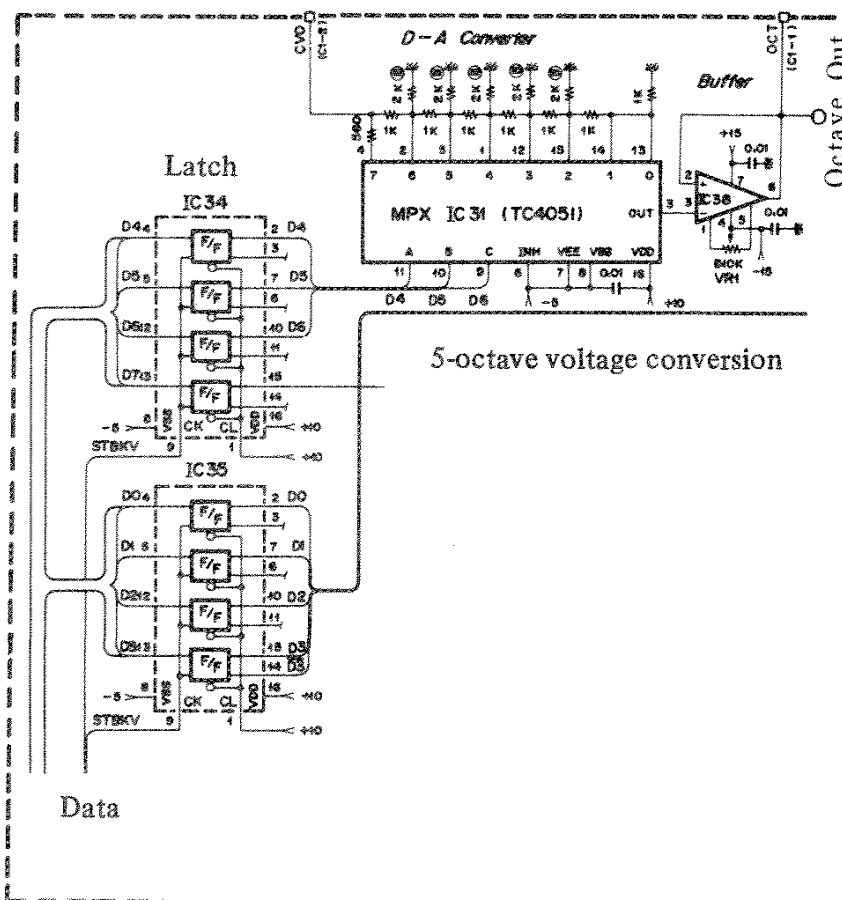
CVO (C1-8)

D-A Converter

Buffer

OCT (C1-11)

Octave Out

2K 2K 2K 2K 2K 1K

560 1K 1K 1K 1K 1K 1K

4 2 5 1 12 15 14 13

7 6 5 4 3 2 1 0

MPX IC 31 (TC4051)

OUT 3

A B C INH VEE VSS VDD

11 10 9 6 7 8 0.01 16

D4 D5 D6

-5 +10

+15 0.01

2 3 IC36 6

7 4 5

1

0.01

-15

50K VR1

Latch

IC34

D4 4 2 D4

F/F 3

D5 5 7 D5

F/F 6

D6 12 10 D6

F/F 11

D7 13 15

F/F 14

-5 8 VSS CK CL VDD 16 +10

STBKV 9 1 +10

5-octave voltage conversion

IC35

D0 4 2 D0

F/F 3

D1 5 7 D1

F/F 6

D2 12 10 D2

F/F 11

D3 13 15 D3

F/F 14 D3

-5 8 VSS CK CL VDD 16 +10

STBKV 9 1 +10

Data